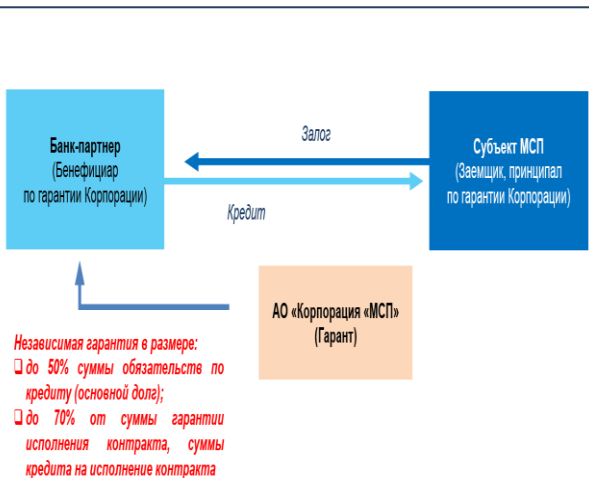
Банк-партнер
(Бенефициар по гарантии Корпорации)

Залог

Кредит

Субъект МСП
(Заемщик, принципал по гарантии Корпорации)

АО «Корпорация «МСП»
(Гарант)

Независимая гарантия в размере:
❑ до 50% суммы обязательств по кредиту (основной долг);
❑ до 70% от суммы гарантии исполнения контракта, суммы кредита на исполнение контракта